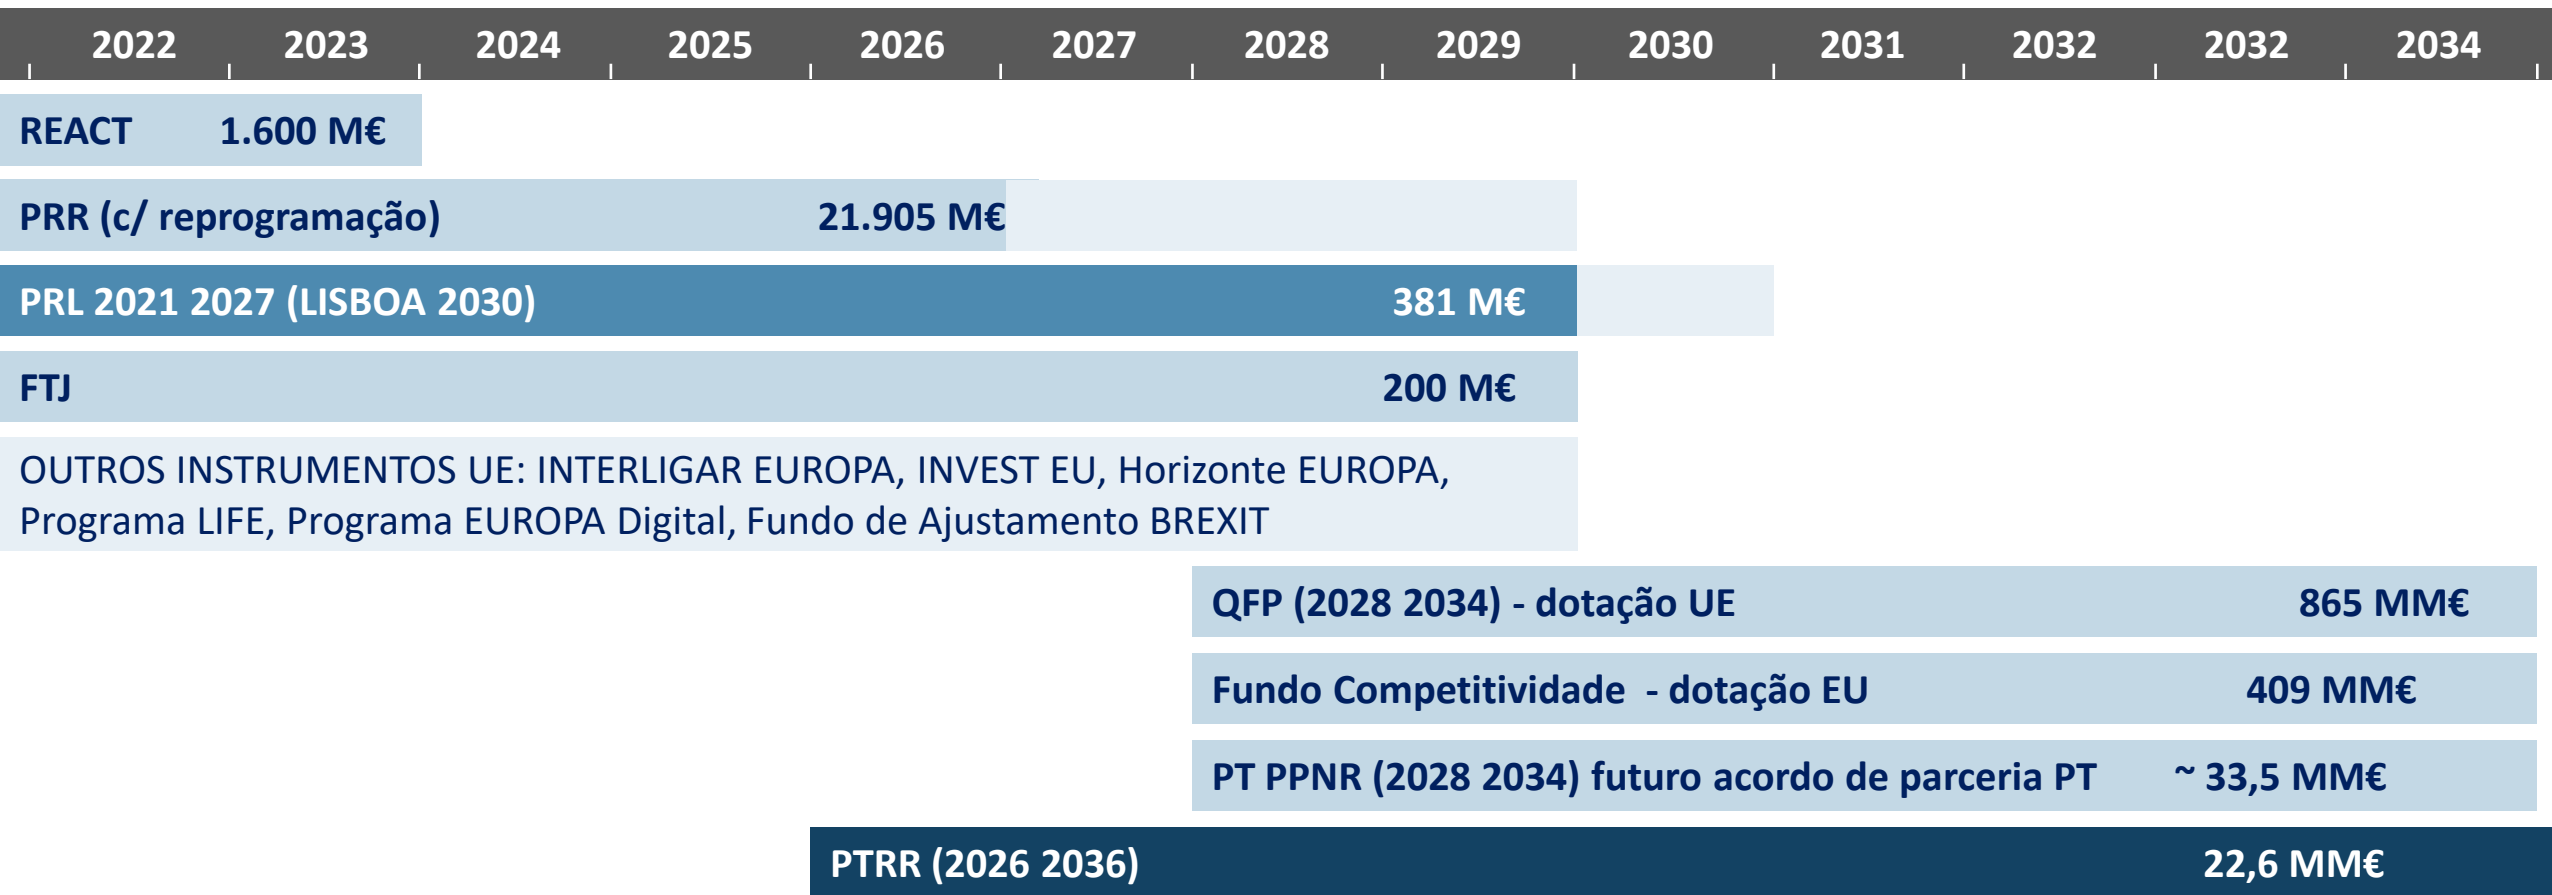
| 2022 | 2023 | 2024 | 2025 | 2026 | 2027 | 2028 | 2029 | 2030 | 2031 | 2032 | 2032 | 2034 |
|---|---|---|---|---|---|---|---|---|---|---|---|---|

REACT 1.600 M€

PRR (c/ reprogramação) 21.905 M€

PRL 2021 2027 (LISBOA 2030) 381 M€

FTJ 200 M€

OUTROS INSTRUMENTOS UE: INTERLIGAR EUROPA, INVEST EU, Horizonte EUROPA, Programa LIFE, Programa EUROPA Digital, Fundo de Ajustamento BREXIT

QFP (2028 2034) - dotação UE 865 MM€

Fundo Competitividade - dotação EU 409 MM€

PT PPNR (2028 2034) futuro acordo de parceria PT ~ 33,5 MM€

PTRR (2026 2036) 22,6 MM€